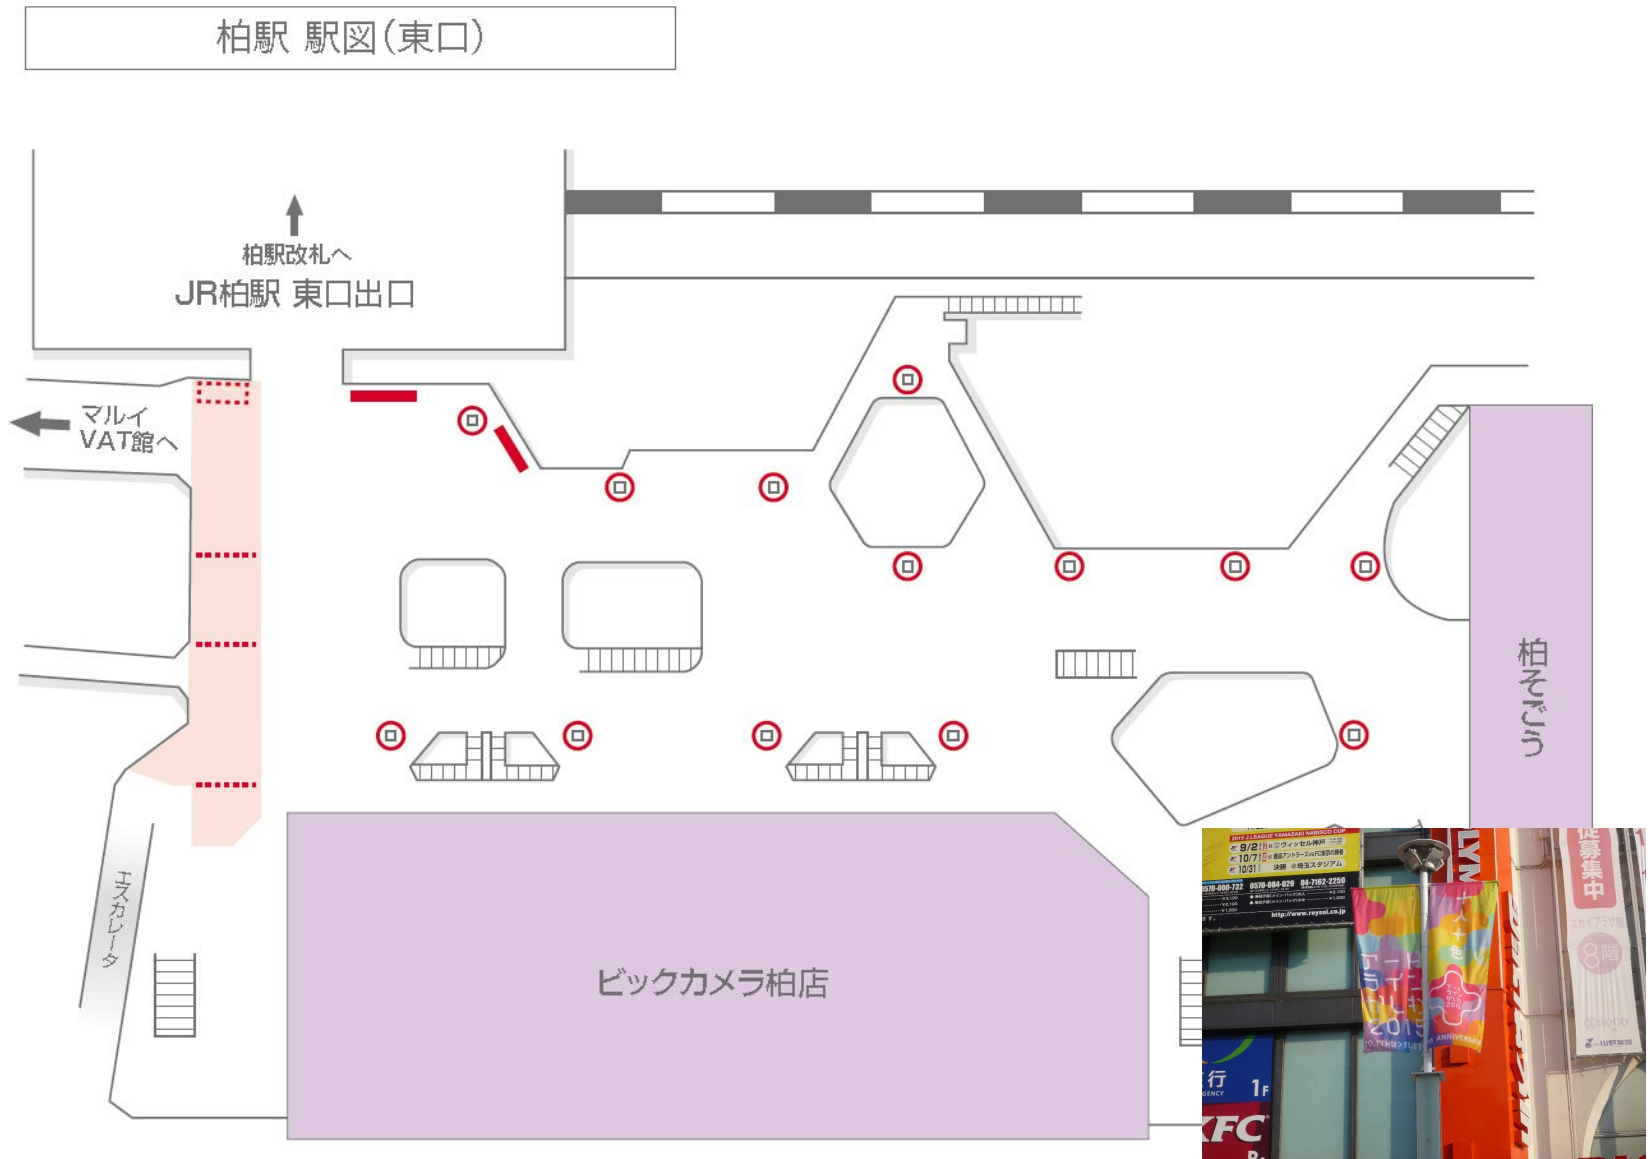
柏駅 駅図(東口)

柏駅改札へ
JR柏駅 東口出口

マルイ
VAT館へ

柏そごう

エスカレータ

ビックカメラ柏店

2015 J.LEAGUE YAMAZAKI NABISCO CUP
9/2 ヴィッセル神戸
10/7
10/31 決勝 埼玉スタジアム
0570-000-732 0570-084-029 04-7162-2250
http://www.reysol.co.jp

募集中
スカイプラザ
8階

行
1F
KFC